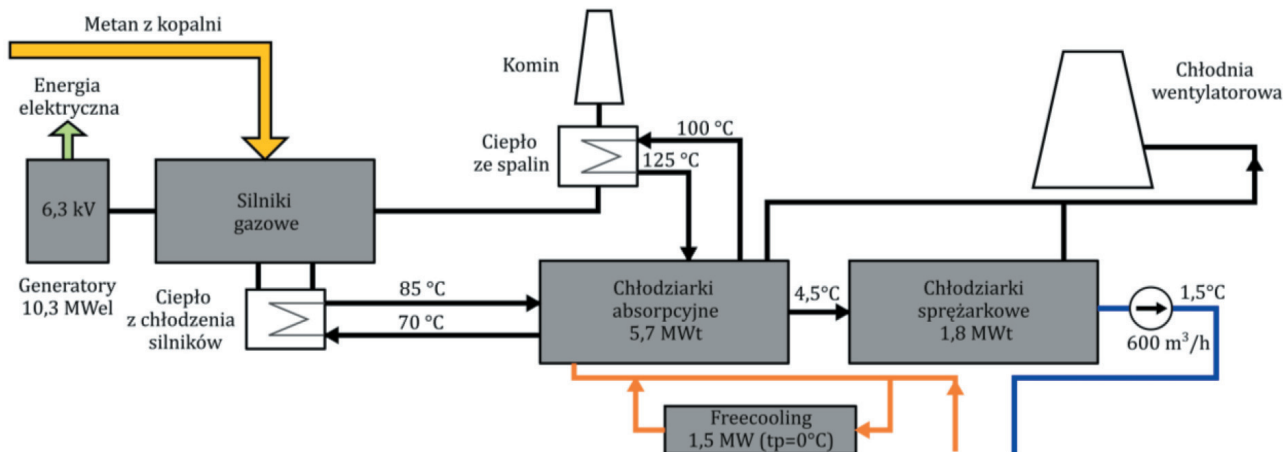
Metan z kopalni

Energia elektryczna

6,3 kV

Generatory 10,3 MWel

Silniki gazowe

Komin

Ciepło ze spalin

100 °C

125 °C

Chłodnia wentylatorowa

Ciepło z chłodzenia silników

85 °C

70 °C

Chłodziarki absorpcyjne 5,7 MWt

4,5°C

Chłodziarki sprężarkowe 1,8 MWt

1,5°C

600 m$^3$/h

Freecooling 1,5 MW (tp=0°C)